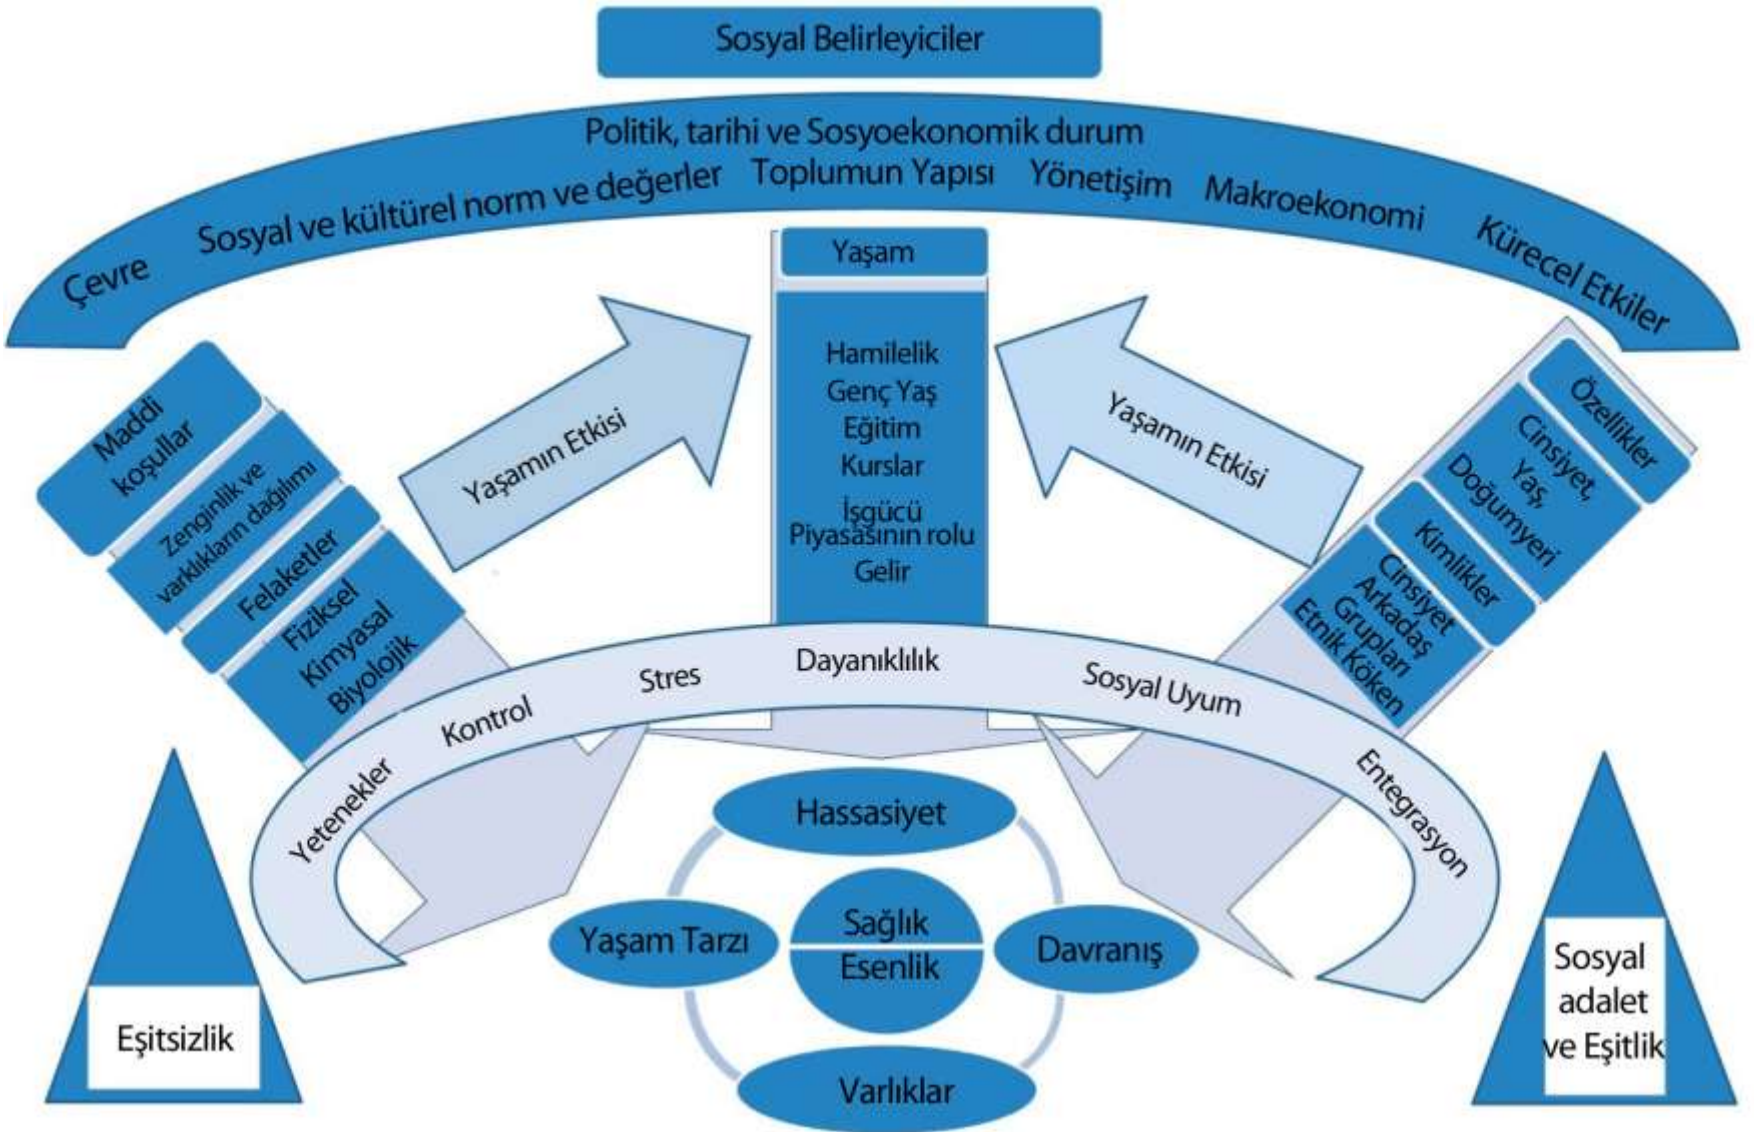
Sosyal Belirleyiciler

Politik, tarihi ve Sosyoekonomik durum

Çevre Sosyal ve kültürel norm ve değerler Toplumun Yapısı Yönetişim Makroekonomi Kürecel Etkiler

Yaşam

Hamilelik
Genç Yaş
Eğitim
Kurslar
İşgücü Piyasasının rolu
Gelir

Yaşamın Etkisi

Yaşamın Etkisi

Maddi koşullar

Zenginlik ve varlıkların dağılımı

Felaketler

Fiziksel Kimyasal Biyolojik

Özellikler

Cinsiyet, Yaş, Doğumyeri

Kimlikler

Cinsiyet Arkadaş Grupları Etnik Köken

Yetenekler Kontrol Stres Dayanıklılık Sosyal Uyum Entegrasyon

Hassasiyet

Yaşam Tarzı

Sağlık
Esenlik

Davranış

Varlıklar

Eşitsizlik

Sosyal adalet ve Eşitlik